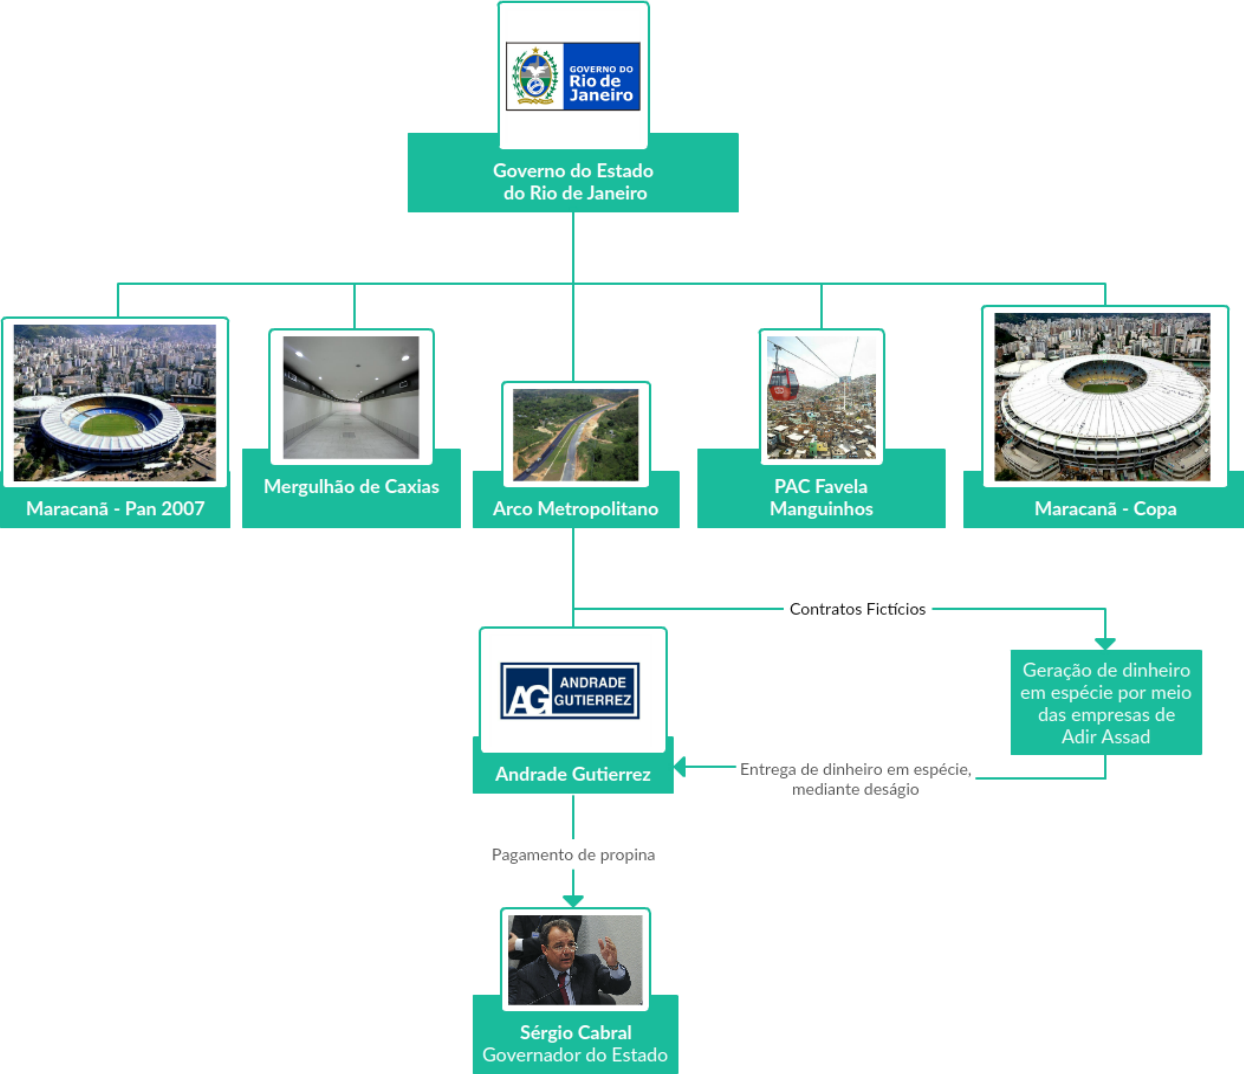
GOVERNO DO
Rio de
Janeiro

Governo do Estado do Rio de Janeiro

Maracanã - Pan 2007

Mergulhão de Caxias

Arco Metropolitano

PAC Favela Manguinhos

Maracanã - Copa

Contratos Fictícios

ANDRADE GUTIERREZ

Andrade Gutierrez

Geração de dinheiro em espécie por meio das empresas de Adir Assad

Entrega de dinheiro em espécie, mediante deságio

Pagamento de propina

Sérgio Cabral
Governador do Estado